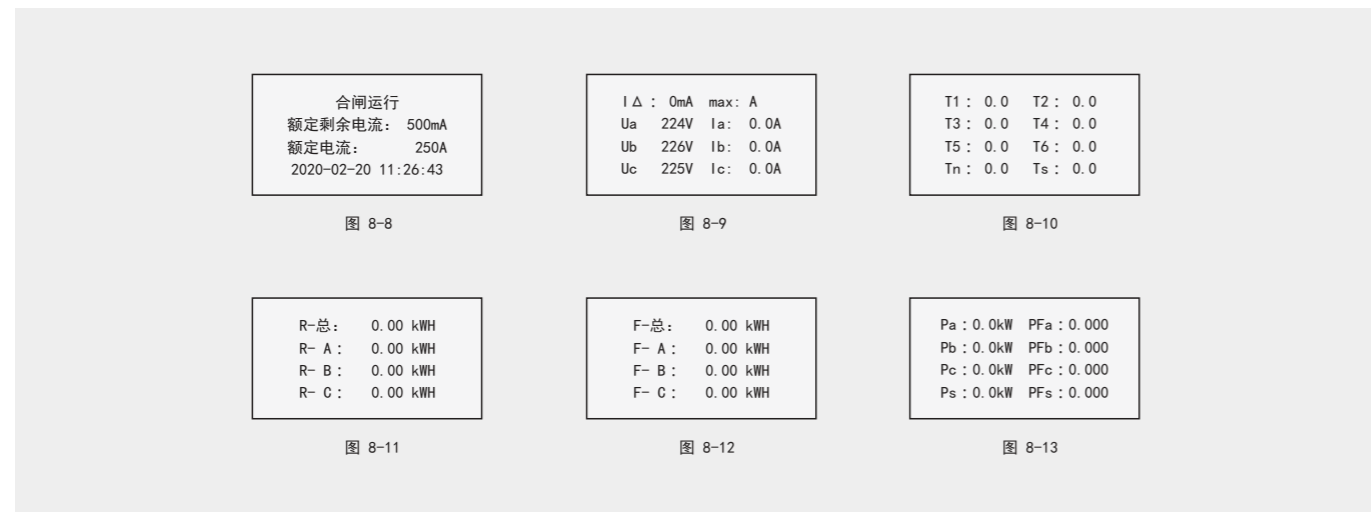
合闸运行
额定剩余电流：500mA
额定电流：250A
2020-02-20 11:26:43

图 8-8

IΔ：0mA max：A
Ua 224V Ia：0.0A
Ub 226V Ib：0.0A
Uc 225V Ic：0.0A

图 8-9

T1：0.0 T2：0.0
T3：0.0 T4：0.0
T5：0.0 T6：0.0
Tn：0.0 Ts：0.0

图 8-10

R-总：0.00 kWH
R- A：0.00 kWH
R- B：0.00 kWH
R- C：0.00 kWH

图 8-11

F-总：0.00 kWH
F- A：0.00 kWH
F- B：0.00 kWH
F- C：0.00 kWH

图 8-12

Pa：0.0kW PFa：0.000
Pb：0.0kW PFb：0.000
Pc：0.0kW PFc：0.000
Ps：0.0kW PFs：0.000

图 8-13